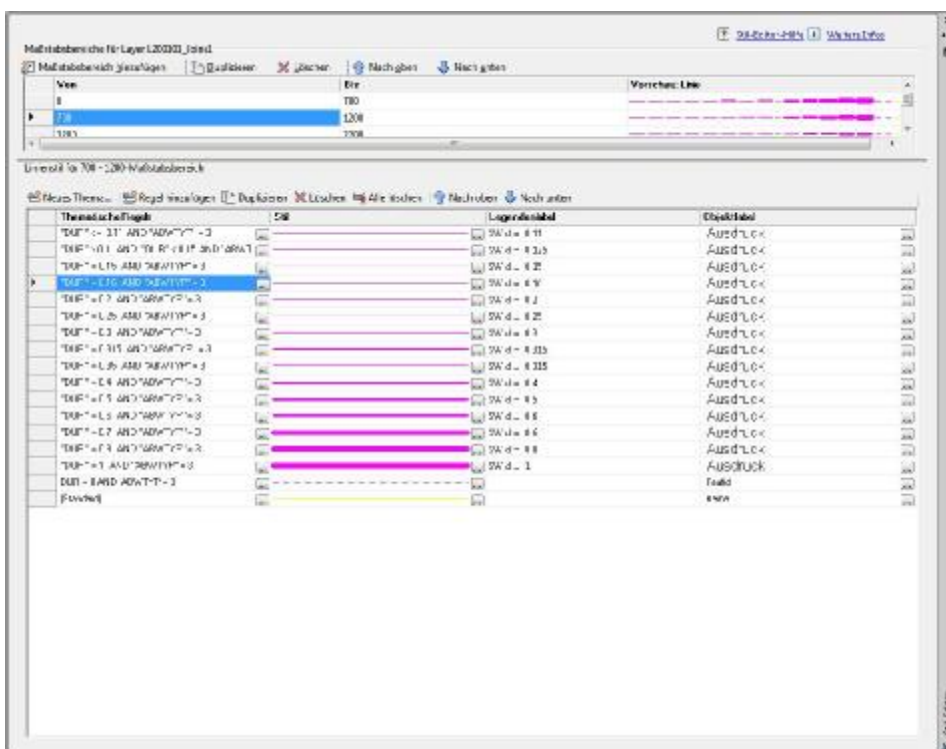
Stil-Editor-Hilfe | Weitere Infos

Maßstabsbereiche für Layer L200301_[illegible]

Maßstabsbereich hinzufügen | Duplizieren | Löschen | Nach oben | Nach unten

| Von | Bis | Vorschau: Linie |
|---|---|---|
| 0 | 700 | |
| 700 | 1200 | |
| 1200 | 2200 | |

Linienstil für 700 - 1200-Maßstabsbereich

Neues Thema... | Regel hinzufügen | Duplizieren | Löschen | Alle löschen | Nach oben | Nach unten

| Thematische Regel | Stil | Legendenlabel | Objektlabel |
|---|---|---|---|
| "DUR" <= 0.1' AND "ABWTYP" = 3 | | SW d = 0.1 | Ausdruck |
| "DUR" > 0.1 AND "DUR" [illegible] AND "ABWT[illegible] | | SW d = 0.15 | Ausdruck |
| "DUR" = 0.15 AND "ABWTYP" = 3 | | SW d = 0.15 | Ausdruck |
| "DUR" = 0.16 AND "ABWTYP" = 3 | | SW d = 0.16 | Ausdruck |
| "DUR" = 0.2 AND "ABWTYP" = 3 | | SW d = 0.2 | Ausdruck |
| "DUR" = 0.25 AND "ABWTYP" = 3 | | SW d = 0.25 | Ausdruck |
| "DUR" = 0.3 AND "ABWTYP" = 3 | | SW d = 0.3 | Ausdruck |
| "DUR" = 0.315 AND "ABWTYP" = 3 | | SW d = 0.315 | Ausdruck |
| "DUR" = 0.35 AND "ABWTYP" = 3 | | SW d = 0.315 | Ausdruck |
| "DUR" = 0.4 AND "ABWTYP" = 3 | | SW d = 0.4 | Ausdruck |
| "DUR" = 0.5 AND "ABWTYP" = 3 | | SW d = 0.5 | Ausdruck |
| "DUR" = 0.6 AND "ABWTYP" = 3 | | SW d = 0.6 | Ausdruck |
| "DUR" = 0.7 AND "ABWTYP" = 3 | | SW d = 0.6 | Ausdruck |
| "DUR" = 0.8 AND "ABWTYP" = 3 | | SW d = 0.8 | Ausdruck |
| "DUR" = 1 AND "ABWTYP" = 3 | | SW d = 1 | Ausdruck |
| DUR = 0 AND ABWTYP = 3 | | | Textfeld |
| [Standard] | | | kein |